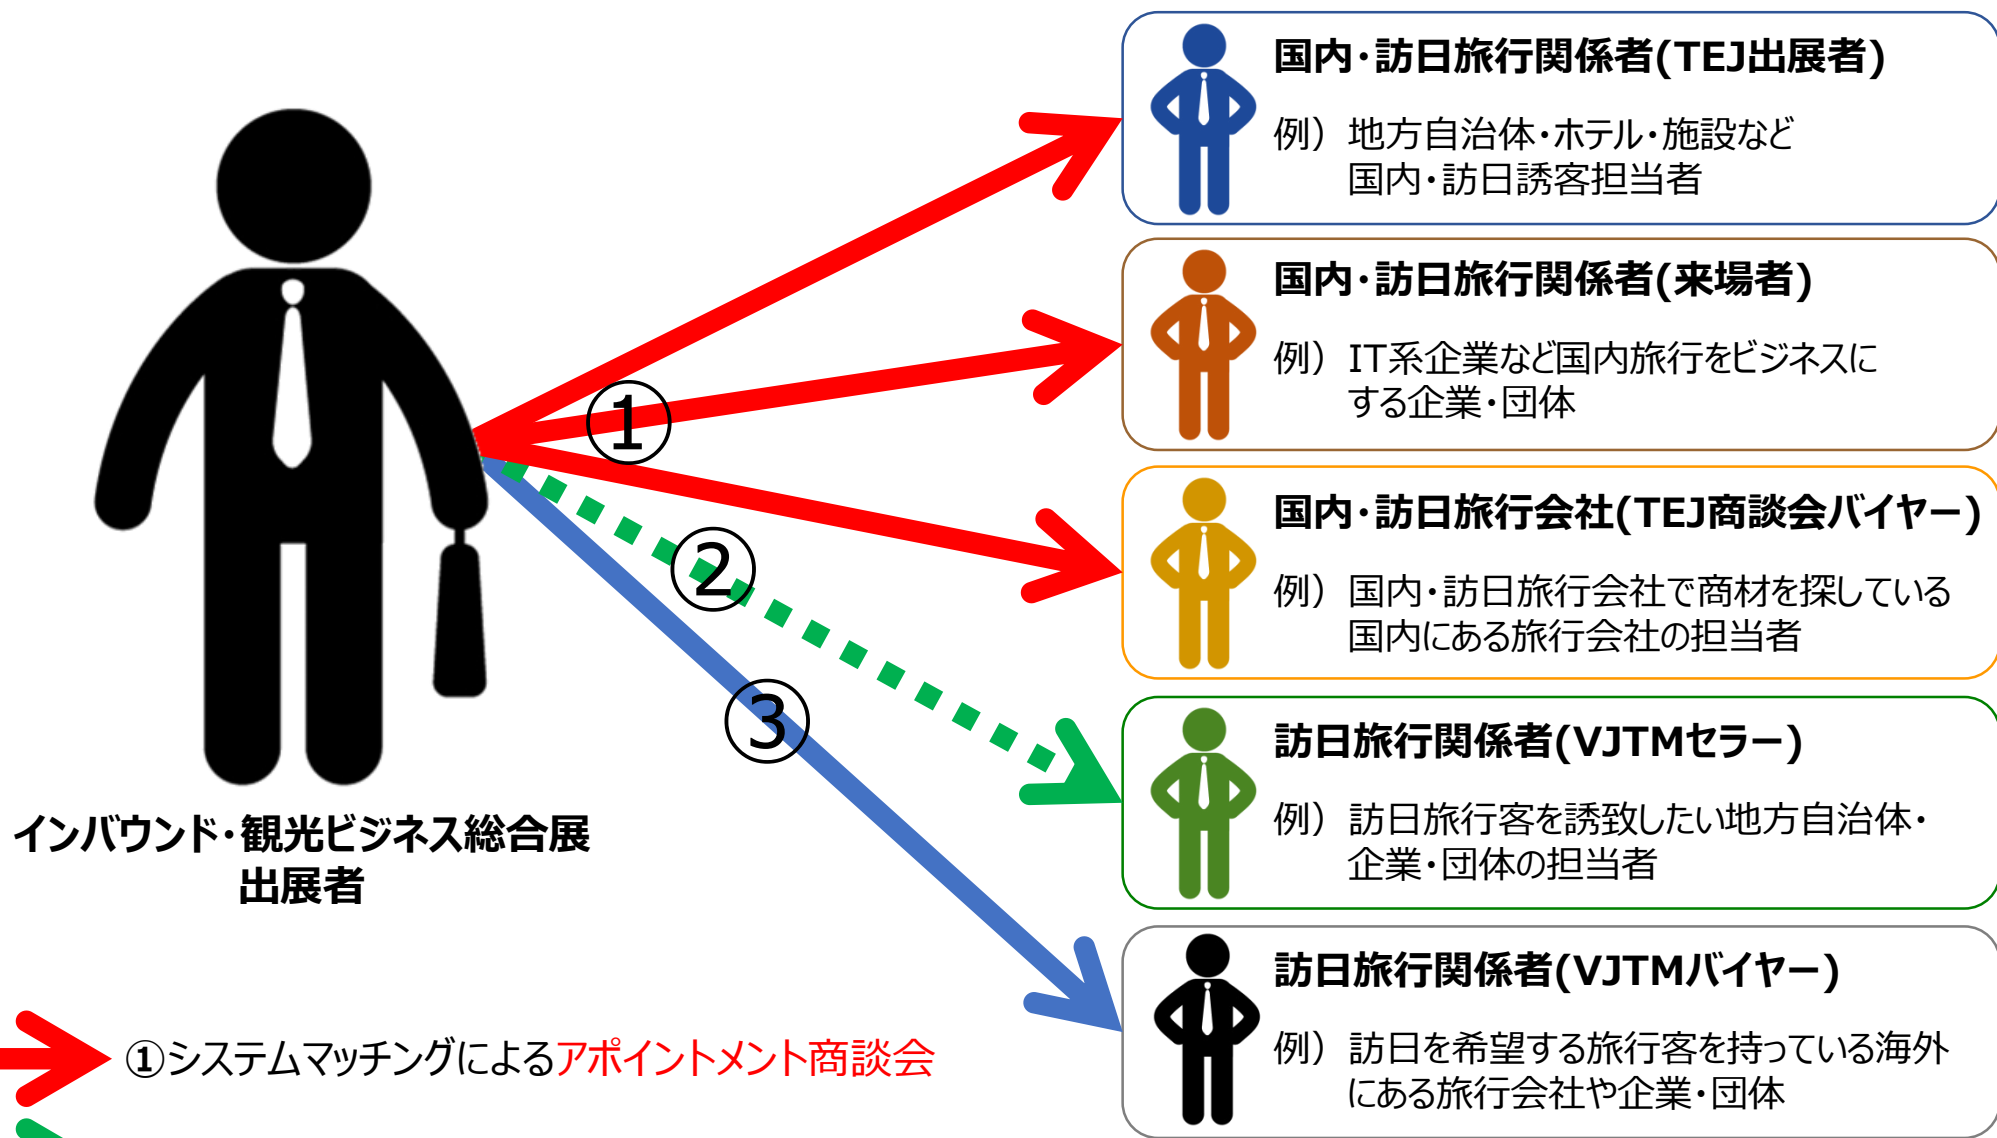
インバウンド・観光ビジネス総合展
出展者

①

②

③

国内・訪日旅行関係者(TEJ出展者)

例) 地方自治体・ホテル・施設など
国内・訪日誘客担当者

国内・訪日旅行関係者(来場者)

例) IT系企業など国内旅行をビジネスにする企業・団体

国内・訪日旅行会社(TEJ商談会バイヤー)

例) 国内・訪日旅行会社で商材を探している国内にある旅行会社の担当者

訪日旅行関係者(VJTMセラー)

例) 訪日旅行客を誘致したい地方自治体・企業・団体の担当者

訪日旅行関係者(VJTMバイヤー)

例) 訪日を希望する旅行客を持っている海外にある旅行会社や企業・団体

①システムマッチングによるアポイントメント商談会